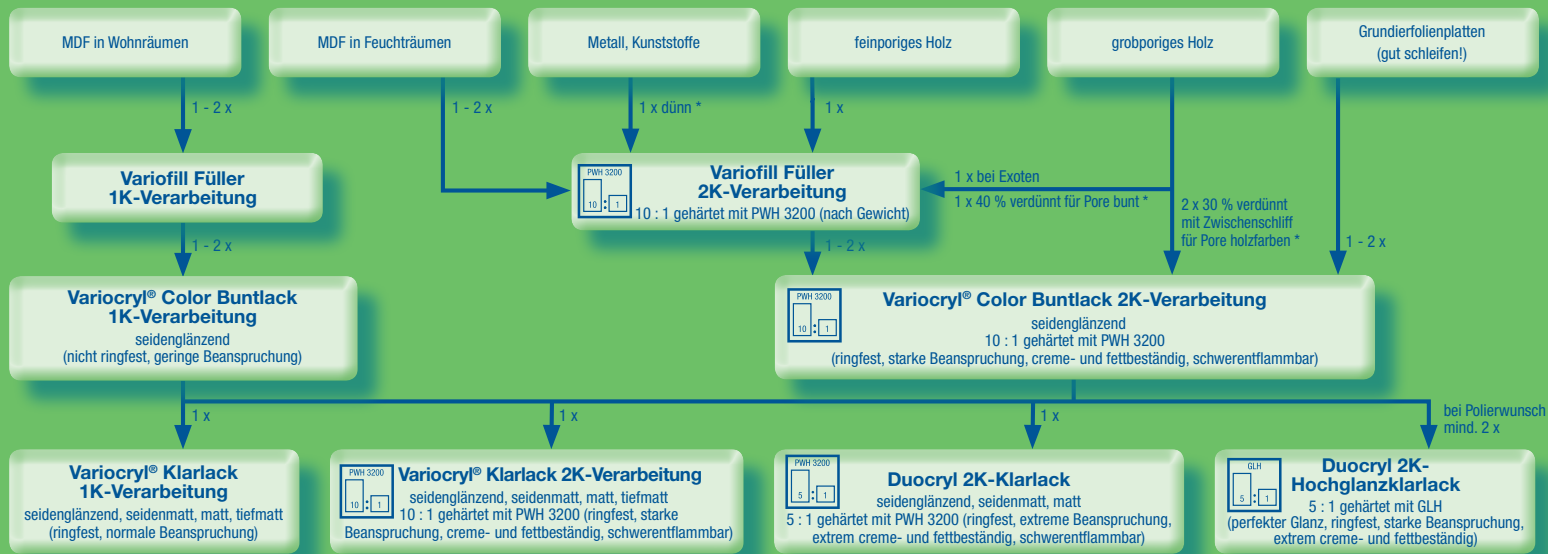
MDF in Wohnräumen

MDF in Feuchträumen

Metall, Kunststoffe

feinporiges Holz

grobporiges Holz

Grundierfolienplatten (gut schleifen!)

1 - 2 x

1 - 2 x

1 x dünn *

1 x

**Variofill Füller 1K-Verarbeitung**

PWH 3200
10 : 1

**Variofill Füller 2K-Verarbeitung**
10 : 1 gehärtet mit PWH 3200 (nach Gewicht)

1 x bei Exoten
1 x 40 % verdünnt für Pore bunt *

2 x 30 % verdünnt mit Zwischenschliff für Pore holzfarben *

1 - 2 x

1 - 2 x

1 - 2 x

**Variocryl® Color Buntlack 1K-Verarbeitung**
seidenglänzend
(nicht ringfest, geringe Beanspruchung)

PWH 3200
10 : 1

**Variocryl® Color Buntlack 2K-Verarbeitung**
seidenglänzend
10 : 1 gehärtet mit PWH 3200
(ringfest, starke Beanspruchung, creme- und fettbeständig, schwerentflammbar)

1 x

1 x

1 x

bei Polierwunsch mind. 2 x

**Variocryl® Klarlack 1K-Verarbeitung**
seidenglänzend, seidenmatt, matt, tiefmatt
(ringfest, normale Beanspruchung)

PWH 3200
10 : 1

**Variocryl® Klarlack 2K-Verarbeitung**
seidenglänzend, seidenmatt, matt, tiefmatt
10 : 1 gehärtet mit PWH 3200 (ringfest, starke Beanspruchung, creme- und fettbeständig, schwerentflammbar)

PWH 3200
5 : 1

**Duocryl 2K-Klarlack**
seidenglänzend, seidenmatt, matt
5 : 1 gehärtet mit PWH 3200 (ringfest, extreme Beanspruchung, extrem creme- und fettbeständig, schwerentflammbar)

GLH
5 : 1

**Duocryl 2K-Hochglanzklarlack**
5 : 1 gehärtet mit GLH
(perfekter Glanz, ringfest, starke Beanspruchung, extrem creme- und fettbeständig)